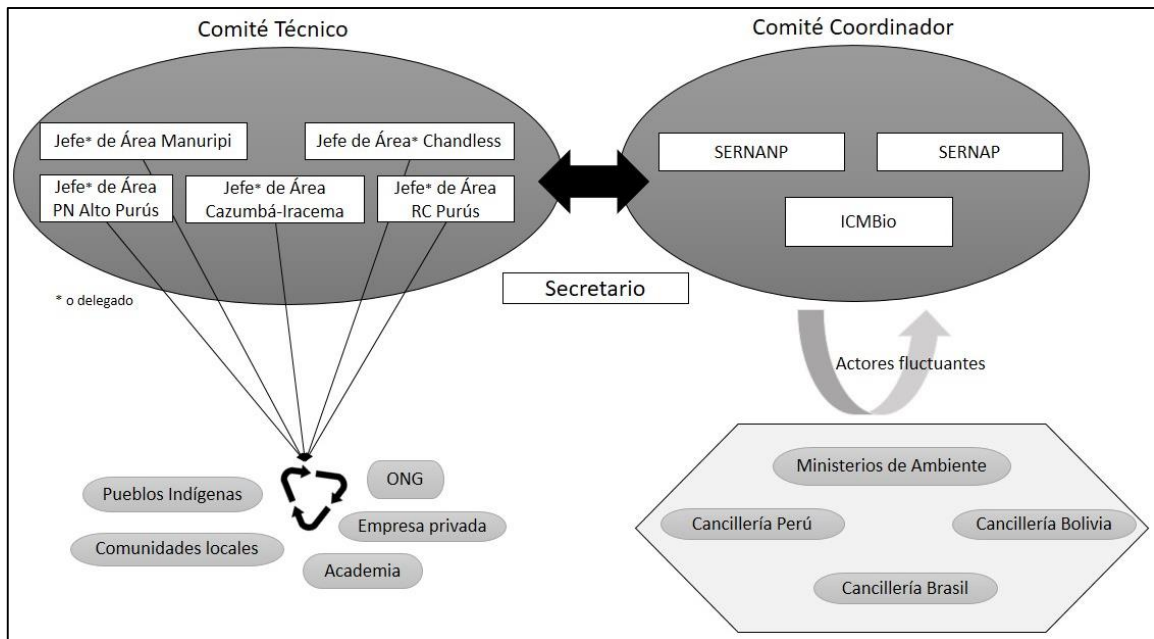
Comité Técnico

Jefe* de Área Manuripi

Jefe de Área* Chandless

Jefe* de Área PN Alto Purús

Jefe* de Área Cazumbá-Iracema

Jefe* de Área RC Purús

* o delegado

Comité Coordinador

SERNANP

SERNAP

ICMBio

Secretario

Actores fluctuantes

Pueblos Indígenas

ONG

Empresa privada

Comunidades locales

Academia

Ministerios de Ambiente

Cancillería Perú

Cancillería Bolivia

Cancillería Brasil